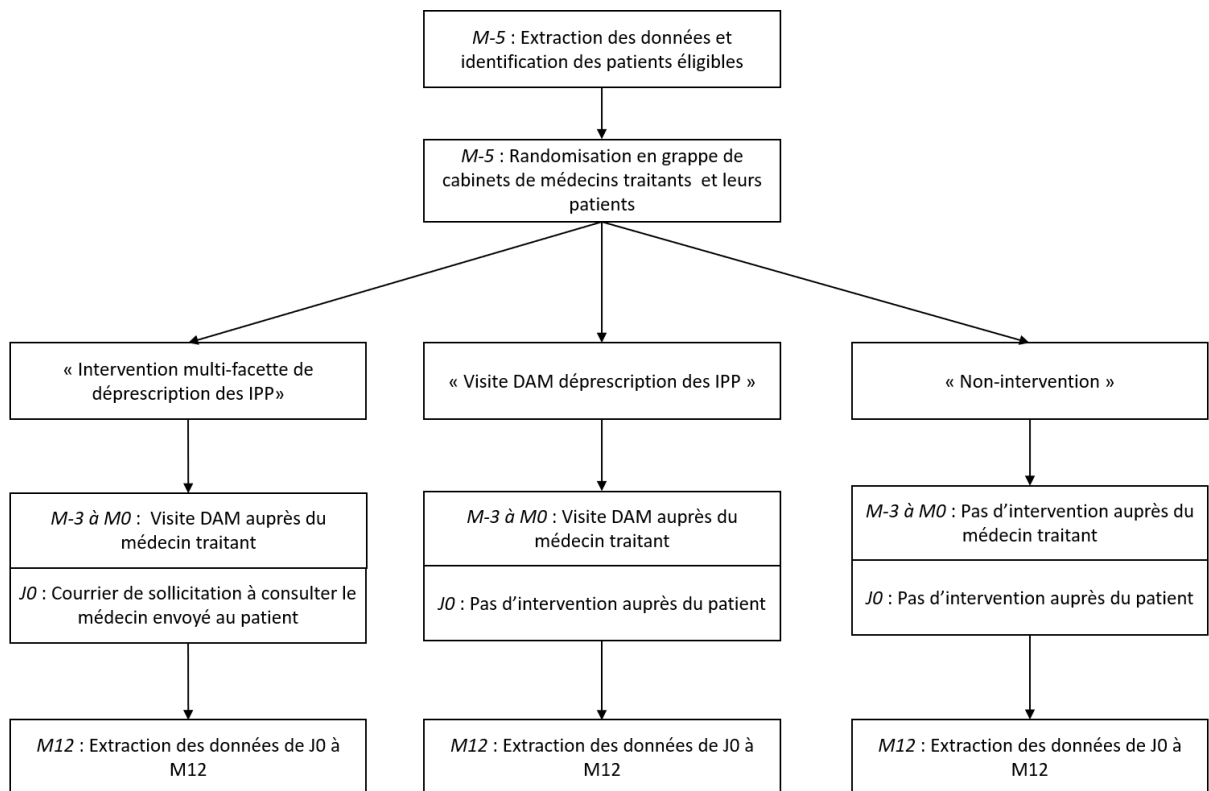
M-5 : Extraction des données et identification des patients éligibles

M-5 : Randomisation en grappe de cabinets de médecins traitants et leurs patients

« Intervention multi-facette de déprescription des IPP»

M-3 à M0 : Visite DAM auprès du médecin traitant

J0 : Courrier de sollicitation à consulter le médecin envoyé au patient

M12 : Extraction des données de J0 à M12

« Visite DAM déprescription des IPP »

M-3 à M0 : Visite DAM auprès du médecin traitant

J0 : Pas d'intervention auprès du patient

M12 : Extraction des données de J0 à M12

« Non-intervention »

M-3 à M0 : Pas d'intervention auprès du médecin traitant

J0 : Pas d'intervention auprès du patient

M12 : Extraction des données de J0 à M12